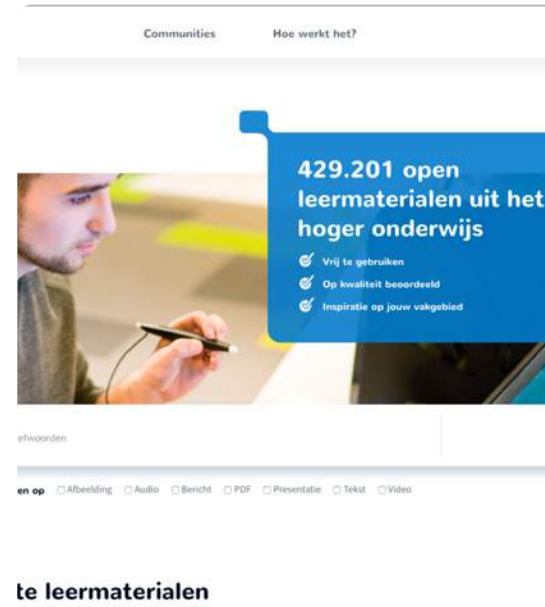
Communities Hoe werkt het?

429.201 open leermaterialen uit het hoger onderwijs

Vrij te gebruiken
Op kwaliteit beoordeeld
Inspiratie op jouw vakgebied

efwoorden

en op Afbeelding Audio Bericht PDF Presentatie Tekst Video

te leermaterialen